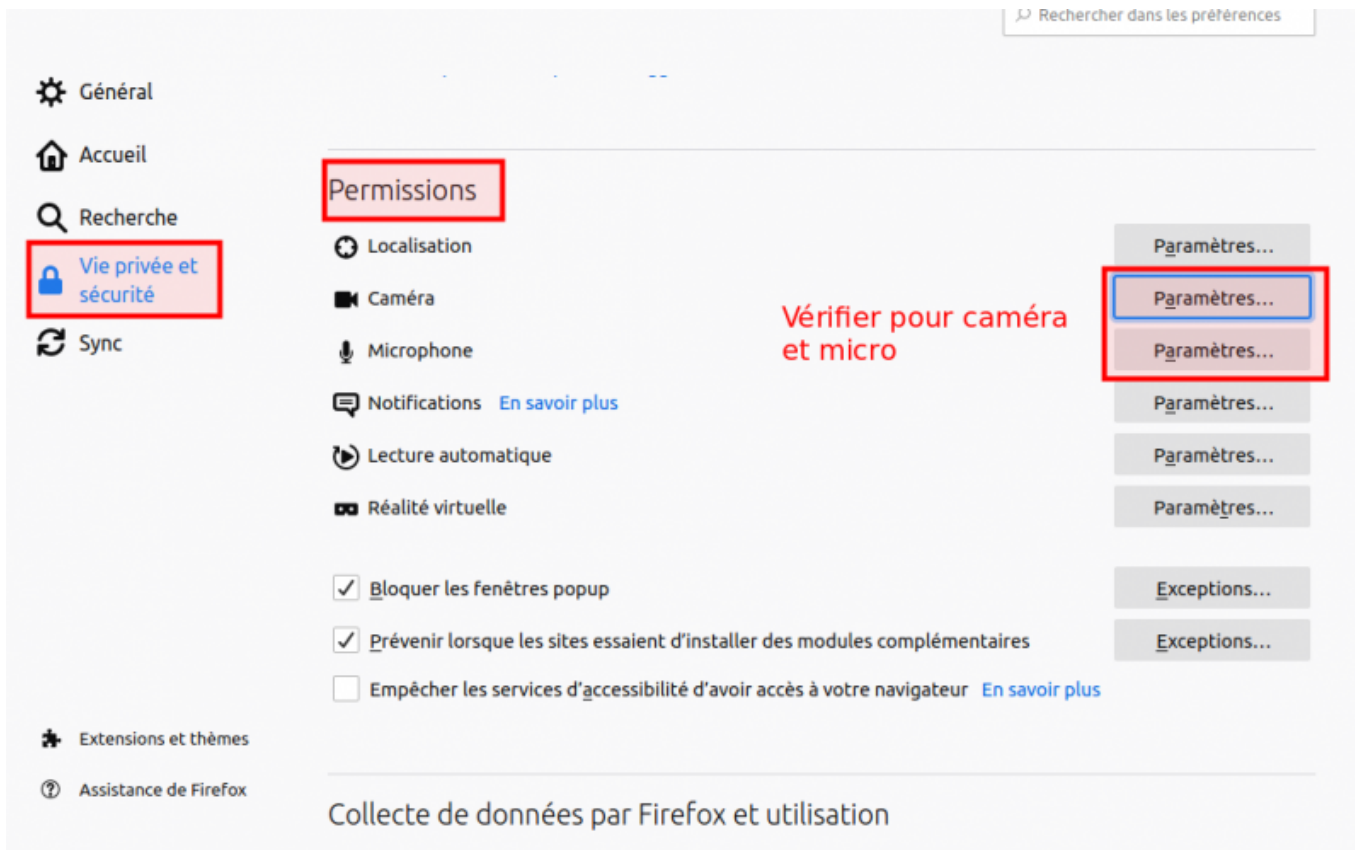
Rechercher dans les préférences

Général

Accueil

Recherche

Vie privée et sécurité

Sync

Permissions

Localisation Paramètres…

Caméra Paramètres…

Microphone Paramètres…

Vérifier pour caméra et micro

Notifications En savoir plus Paramètres…

Lecture automatique Paramètres…

Réalité virtuelle Paramètres…

Bloquer les fenêtres popup Exceptions…

Prévenir lorsque les sites essaient d'installer des modules complémentaires Exceptions…

Empêcher les services d'accessibilité d'avoir accès à votre navigateur En savoir plus

Extensions et thèmes

Assistance de Firefox

Collecte de données par Firefox et utilisation